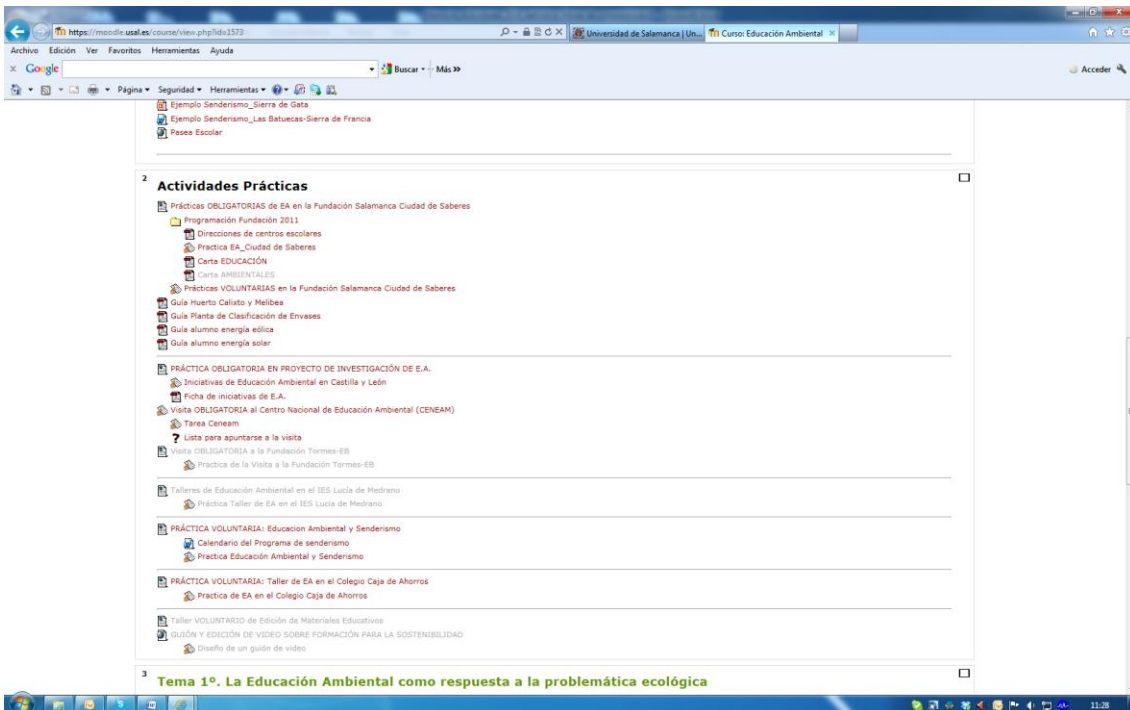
https://moodle.usal.es/course/view.php?id=1573
Universidad de Salamanca | Un...
Curso: Educación Ambiental
Archivo Edición Ver Favoritos Herramientas Ayuda
Google
Buscar · Más »
Acceder
Página · Seguridad · Herramientas ·

Ejemplo Senderismo_Sierra de Gata
Ejemplo Senderismo_Las Batuecas-Sierra de Francia
Pasea Escolar

2
Actividades Prácticas
Prácticas OBLIGATORIAS de EA en la Fundación Salamanca Ciudad de Saberes
Programación Fundación 2011
Direcciones de centros escolares
Practica EA_Ciudad de Saberes
Carta EDUCACIÓN
Carta AMBIENTALES
Prácticas VOLUNTARIAS en la Fundación Salamanca Ciudad de Saberes
Guía Huerto Calixto y Melibea
Guía Planta de Clasificación de Envases
Guía alumno energía eólica
Guía alumno energía solar

PRÁCTICA OBLIGATORIA EN PROYECTO DE INVESTIGACIÓN DE E.A.
Iniciativas de Educación Ambiental en Castilla y León
Ficha de iniciativas de E.A.
Visita OBLIGATORIA al Centro Nacional de Educación Ambiental (CENEAM)
Tarea Ceneam
Lista para apuntarse a la visita
Visita OBLIGATORIA a la Fundación Tormes-EB
Practica de la Visita a la Fundación Tormes-EB

Talleres de Educación Ambiental en el IES Lucía de Medrano
Práctica Taller de EA en el IES Lucía de Medrano

PRÁCTICA VOLUNTARIA: Educacion Ambiental y Senderismo
Calendario del Programa de senderismo
Practica Educación Ambiental y Senderismo

PRÁCTICA VOLUNTARIA: Taller de EA en el Colegio Caja de Ahorros
Practica de EA en el Colegio Caja de Ahorros

Taller VOLUNTARIO de Edición de Materiales Educativos
GUIÓN Y EDICIÓN DE VIDEO SOBRE FORMACIÓN PARA LA SOSTENIBILIDAD
Diseño de un guión de video

3
Tema 1º. La Educación Ambiental como respuesta a la problemática ecológica

11:28